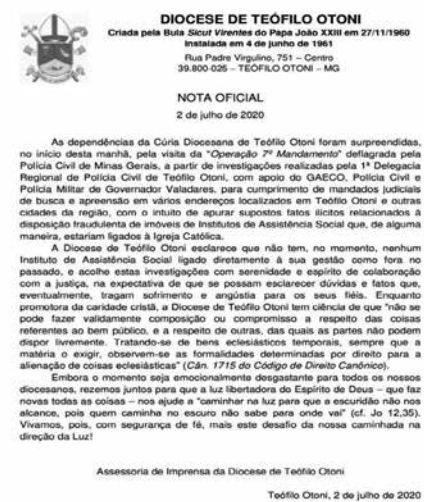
DIOCESE DE TEÓFILO OTONI
Criada pela Bula *Sicut Virentes* do Papa João XXIII em 27/11/1960
Instalada em 4 de junho de 1961
Rua Padre Virgulino, 751 – Centro
39.800-025 – TEÓFILO OTONI – MG

NOTA OFICIAL
2 de julho de 2020

As dependências da Cúria Diocesana de Teófilo Otoni foram surpreendidas, no início desta manhã, pela visita da "*Operação 7º Mandamento*" deflagrada pela Polícia Civil de Minas Gerais, a partir de investigações realizadas pela 1ª Delegacia Regional de Polícia Civil de Teófilo Otoni, com apoio do GAECO, Polícia Civil e Polícia Militar de Governador Valadares, para cumprimento de mandados judiciais de busca e apreensão em vários endereços localizados em Teófilo Otoni e outras cidades da região, com o intuito de apurar supostos fatos ilícitos relacionados à disposição fraudulenta de imóveis de Institutos de Assistência Social que, de alguma maneira, estariam ligados à Igreja Católica.

A Diocese de Teófilo Otoni esclarece que não tem, no momento, nenhum Instituto de Assistência Social ligado diretamente à sua gestão como fora no passado, e acolhe estas investigações com serenidade e espírito de colaboração com a justiça, na expectativa de que se possam esclarecer dúvidas e fatos que, eventualmente, tragam sofrimento e angústia para os seus fiéis. Enquanto promotora da caridade cristã, a Diocese de Teófilo Otoni tem ciência de que "não se pode fazer validamente composição ou compromisso a respeito das coisas referentes ao bem público, e a respeito de outras, das quais as partes não podem dispor livremente. Tratando-se de bens eclesiásticos temporais, sempre que a matéria o exigir, observem-se as formalidades determinadas por direito para a alienação de coisas eclesiásticas" (*Cân. 1715 do Código de Direito Canônico*).

Embora o momento seja emocionalmente desgastante para todos os nossos diocesanos, rezemos juntos para que a luz libertadora do Espírito de Deus – que faz novas todas as coisas – nos ajude a "caminhar na luz para que a escuridão não nos alcance, pois quem caminha no escuro não sabe para onde vai" (cf. Jo 12,35). Vivamos, pois, com segurança de fé, mais este desafio da nossa caminhada na direção da Luz!

Assessoria de Imprensa da Diocese de Teófilo Otoni

Teófilo Otoni, 2 de julho de 2020